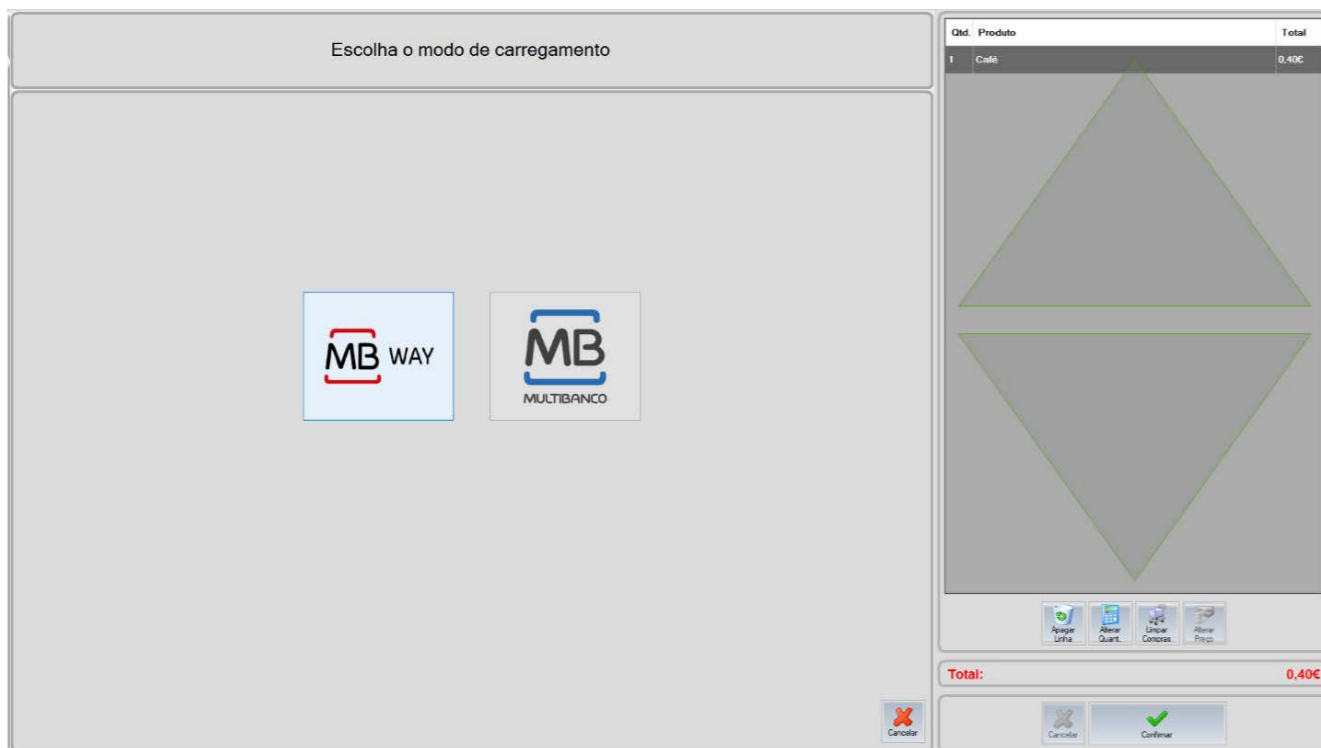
Escolha o modo de carregamento

MB WAY

MB
MULTIBANCO

Cancelar

| Qtd. | Produto | Total |
|---|---|---|
| 1 | Café | 0,40€ |

Apagar Linha
Alterar Quant.
Limpar Compras
Alterar Preço

Total: 0,40€

Cancelar
Confirmar